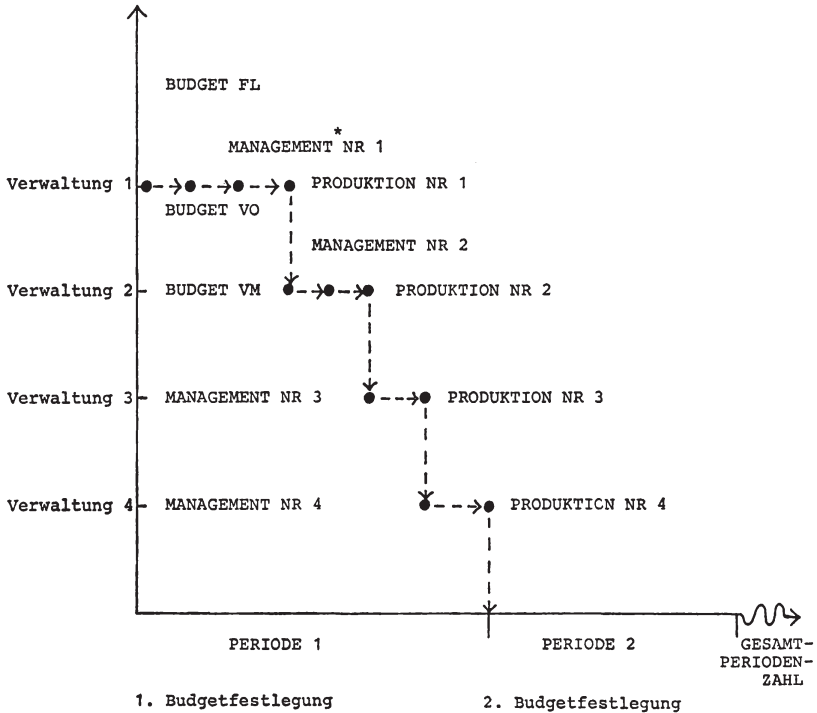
BUDGET FL

MANAGEMENT* NR 1

Verwaltung 1

PRODUKTION NR 1

BUDGET VO

MANAGEMENT NR 2

Verwaltung 2

BUDGET VM

PRODUKTION NR 2

Verwaltung 3

MANAGEMENT NR 3

PRODUKTION NR 3

Verwaltung 4

MANAGEMENT NR 4

PRODUKTICN NR 4

PERIODE 1

PERIODE 2

GESAMTPERIODENZAHL

1. Budgetfestlegung

2. Budgetfestlegung